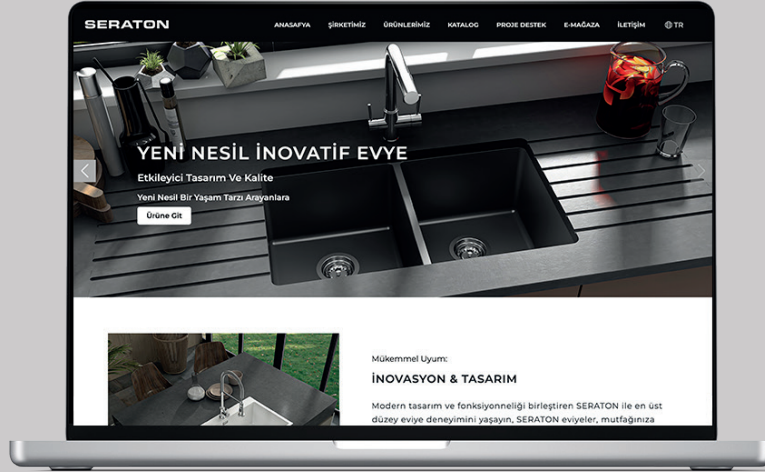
SERATON

ANASAFYA ŞİRKETİMİZ ÜRÜNLERİMİZ KATALOG PROJE DESTEK E-MAĞAZA İLETİŞİM TR

YENİ NESİL İNOVATİF EVYE

Etkileyici Tasarım Ve Kalite

Yeni Nesil Bir Yaşam Tarzı Arayanlara

Ürüne Git

Mükemmel Uyum:

İNOVASYON & TASARIM

Modern tasarım ve fonksiyonelliği birleştiren SERATON ile en üst düzey eviye deneyimini yaşayın, SERATON eviyeler, mutfağınıza